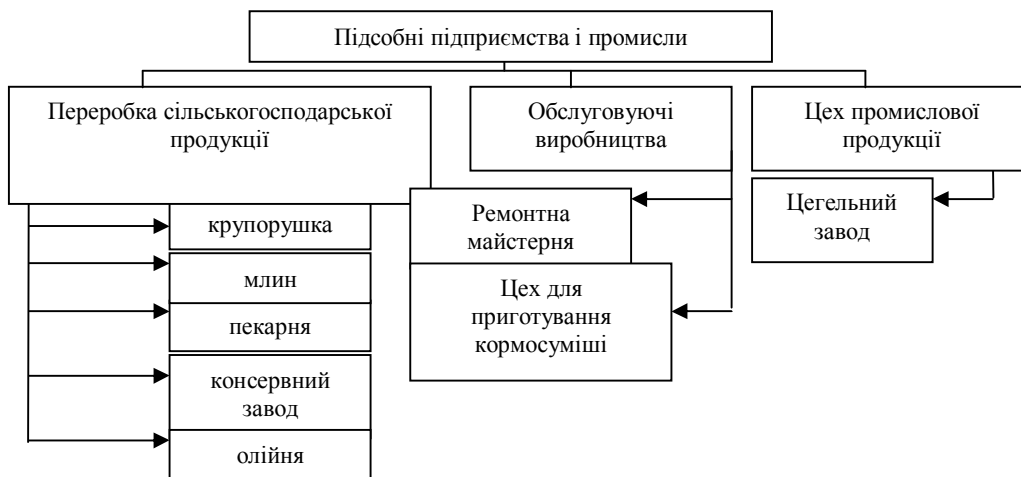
Підсобні підприємства і промисли

Переробка сільськогосподарської продукції

Обслуговуючі виробництва

Цех промислової продукції

крупорушка

млин

пекарня

консервний завод

олійня

Ремонтна майстерня

Цех для приготування кормосуміші

Цегельний завод